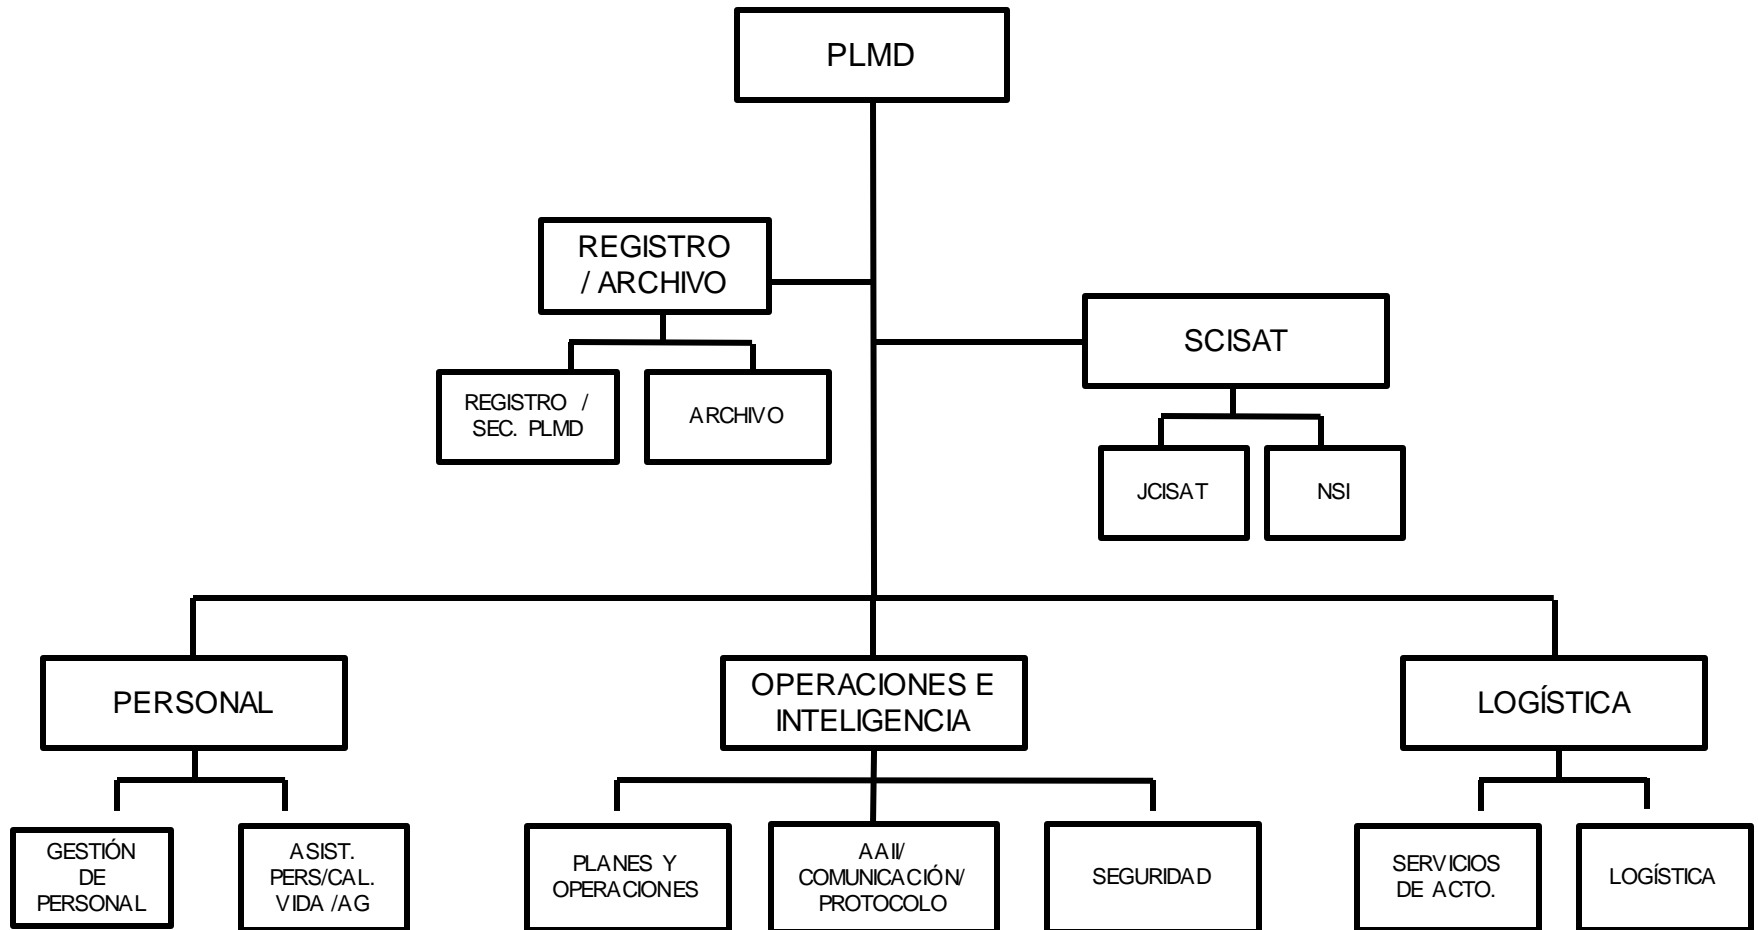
PLMD

REGISTRO / ARCHIVO

REGISTRO / SEC. PLMD

ARCHIVO

SCISAT

JCISAT

NSI

PERSONAL

GESTIÓN DE PERSONAL

ASIST. PERS/CAL. VIDA /AG

OPERACIONES E INTELIGENCIA

PLANES Y OPERACIONES

AAII/ COMUNICACIÓN/ PROTOCOLO

SEGURIDAD

LOGÍSTICA

SERVICIOS DE ACTO.

LOGÍSTICA